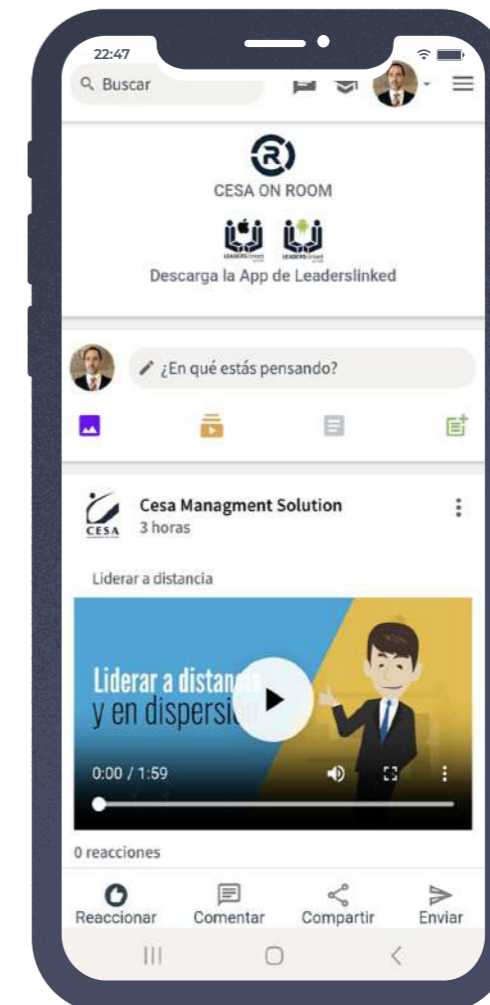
22:47

Buscar

CESA ON ROOM

LEADERSLinked LEADERSLinked

Descarga la App de Leaderslinked

¿En qué estás pensando?

CESA

Cesa Managment Solution
3 horas

Liderar a distancia

Liderar a distan
y en dispersi

0:00 / 1:59

0 reacciones

Reaccionar Comentar Compartir Enviar